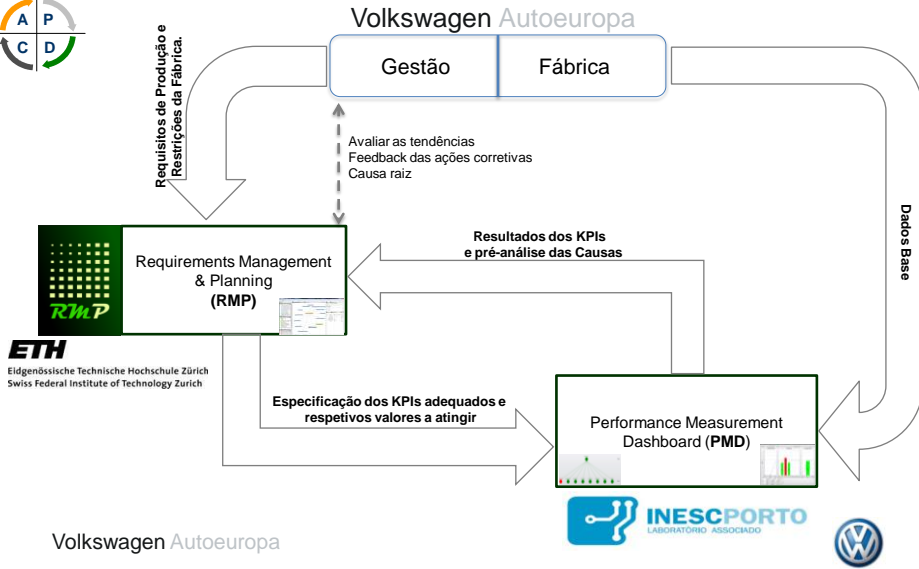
A P
C D

Volkswagen Autoeuropa

Gestão

Fábrica

Requisitos de Produção e Restrições da Fábrica.

Avaliar as tendências
Feedback das ações corretivas
Causa raiz

Dados Base

Resultados dos KPIs
e pré-análise das Causas

RMP

Requirements Management & Planning
(RMP)

ETH
Eidgenössische Technische Hochschule Zürich
Swiss Federal Institute of Technology Zurich

Especificação dos KPIs adequados e respetivos valores a atingir

Performance Measurement Dashboard (PMD)

INESCPORTO
LABORATÓRIO ASSOCIADO

Volkswagen Autoeuropa